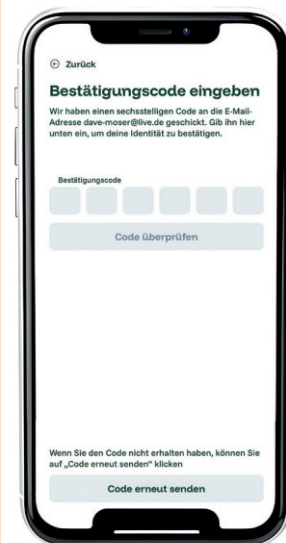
Zurück

Bestätigungscode eingeben

Wir haben einen sechsstelligen Code an die E-Mail-Adresse dave-moser@live.de geschickt. Gib ihn hier unten ein, um deine Identität zu bestätigen.

Bestätigungscode

Code überprüfen

Wenn Sie den Code nicht erhalten haben, können Sie auf „Code erneut senden" klicken

Code erneut senden